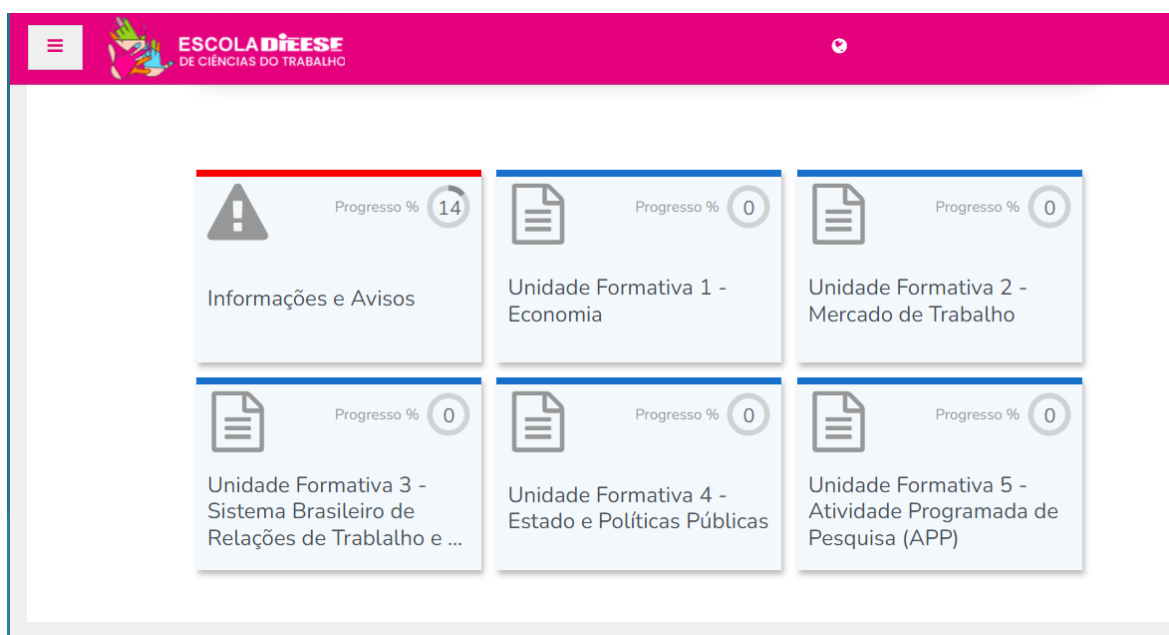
ESCOLA DIEESE
DE CIÊNCIAS DO TRABALHO

Progresso % 14
Informações e Avisos

Progresso % 0
Unidade Formativa 1 - Economia

Progresso % 0
Unidade Formativa 2 - Mercado de Trabalho

Progresso % 0
Unidade Formativa 3 - Sistema Brasileiro de Relações de Trablalho e ...

Progresso % 0
Unidade Formativa 4 - Estado e Políticas Públicas

Progresso % 0
Unidade Formativa 5 - Atividade Programada de Pesquisa (APP)